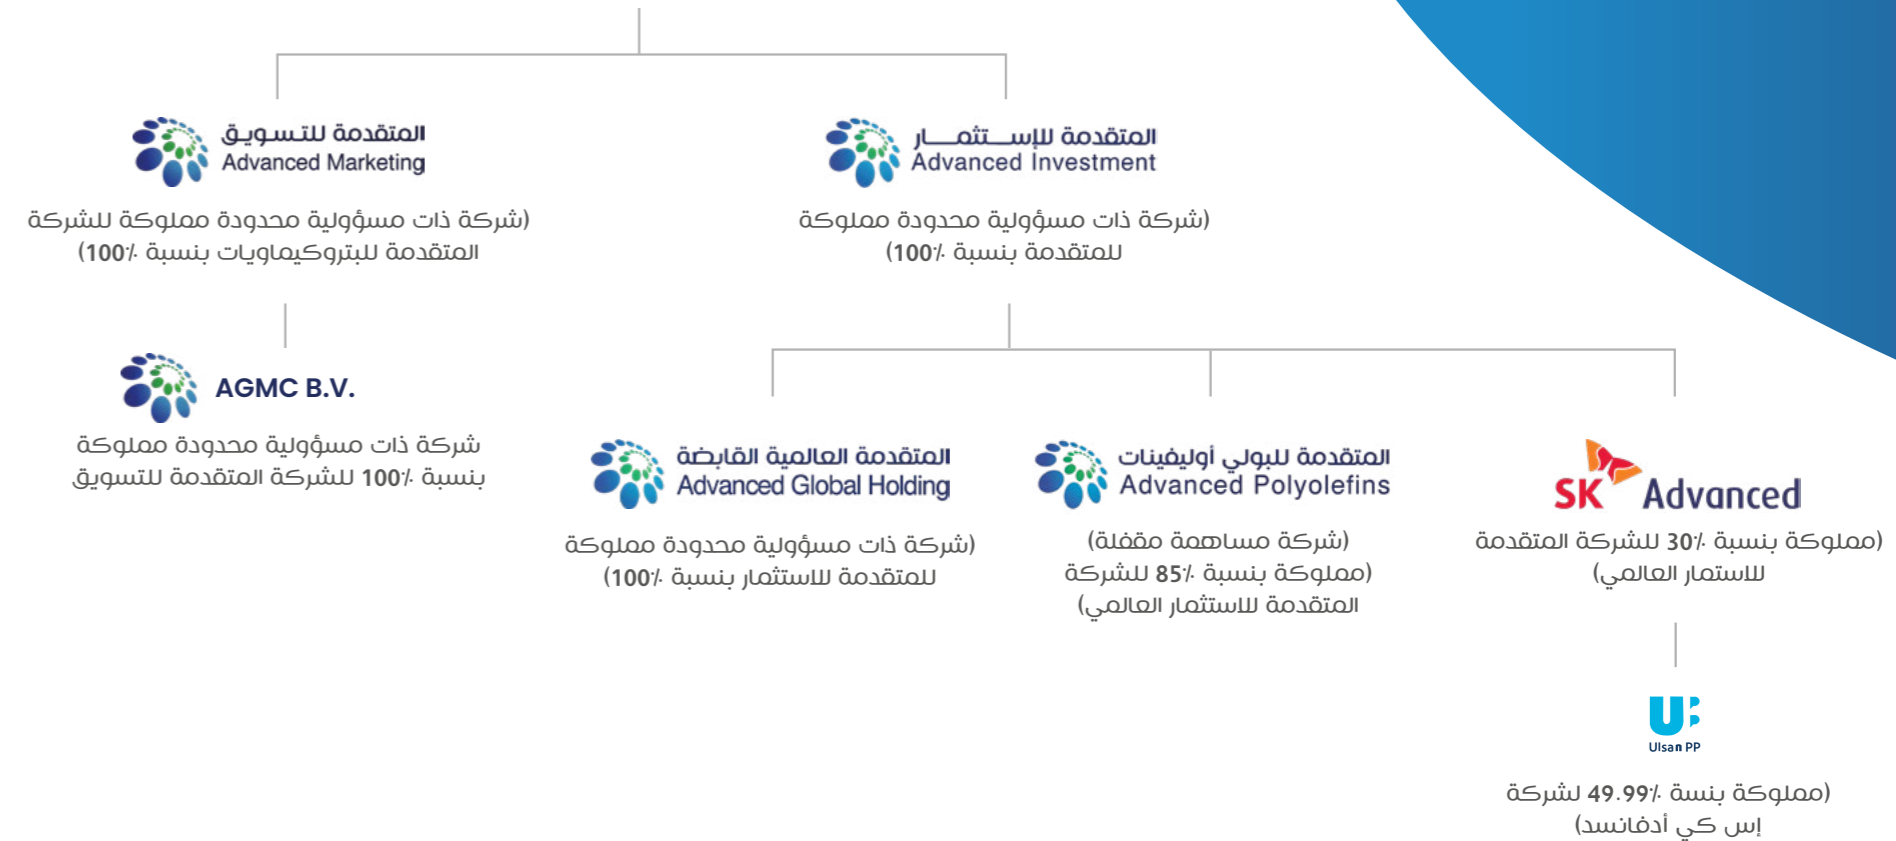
المتقدمة للتسويق
Advanced Marketing

(شركة ذات مسؤولية محدودة مملوكة للشركة المتقدمة للبتروكيماويات بنسبة ٪100)

المتقدمة للإستثمار
Advanced Investment

(شركة ذات مسؤولية محدودة مملوكة للمتقدمة بنسبة ٪100)

AGMC B.V.

شركة ذات مسؤولية محدودة مملوكة بنسبة ٪100 للشركة المتقدمة للتسويق

المتقدمة العالمية القابضة
Advanced Global Holding

(شركة ذات مسؤولية محدودة مملوكة للمتقدمة للاستثمار بنسبة ٪100)

المتقدمة للبولي أوليفينات
Advanced Polyolefins

(شركة مساهمة مقفلة) (مملوكة بنسبة ٪85 للشركة المتقدمة للاستثمار العالمي)

SK Advanced

(مملوكة بنسبة ٪30 للشركة المتقدمة للاستثمار العالمي)

Ulsan PP

(مملوكة بنسبة ٪49.99 لشركة إس كي أدفانسد)